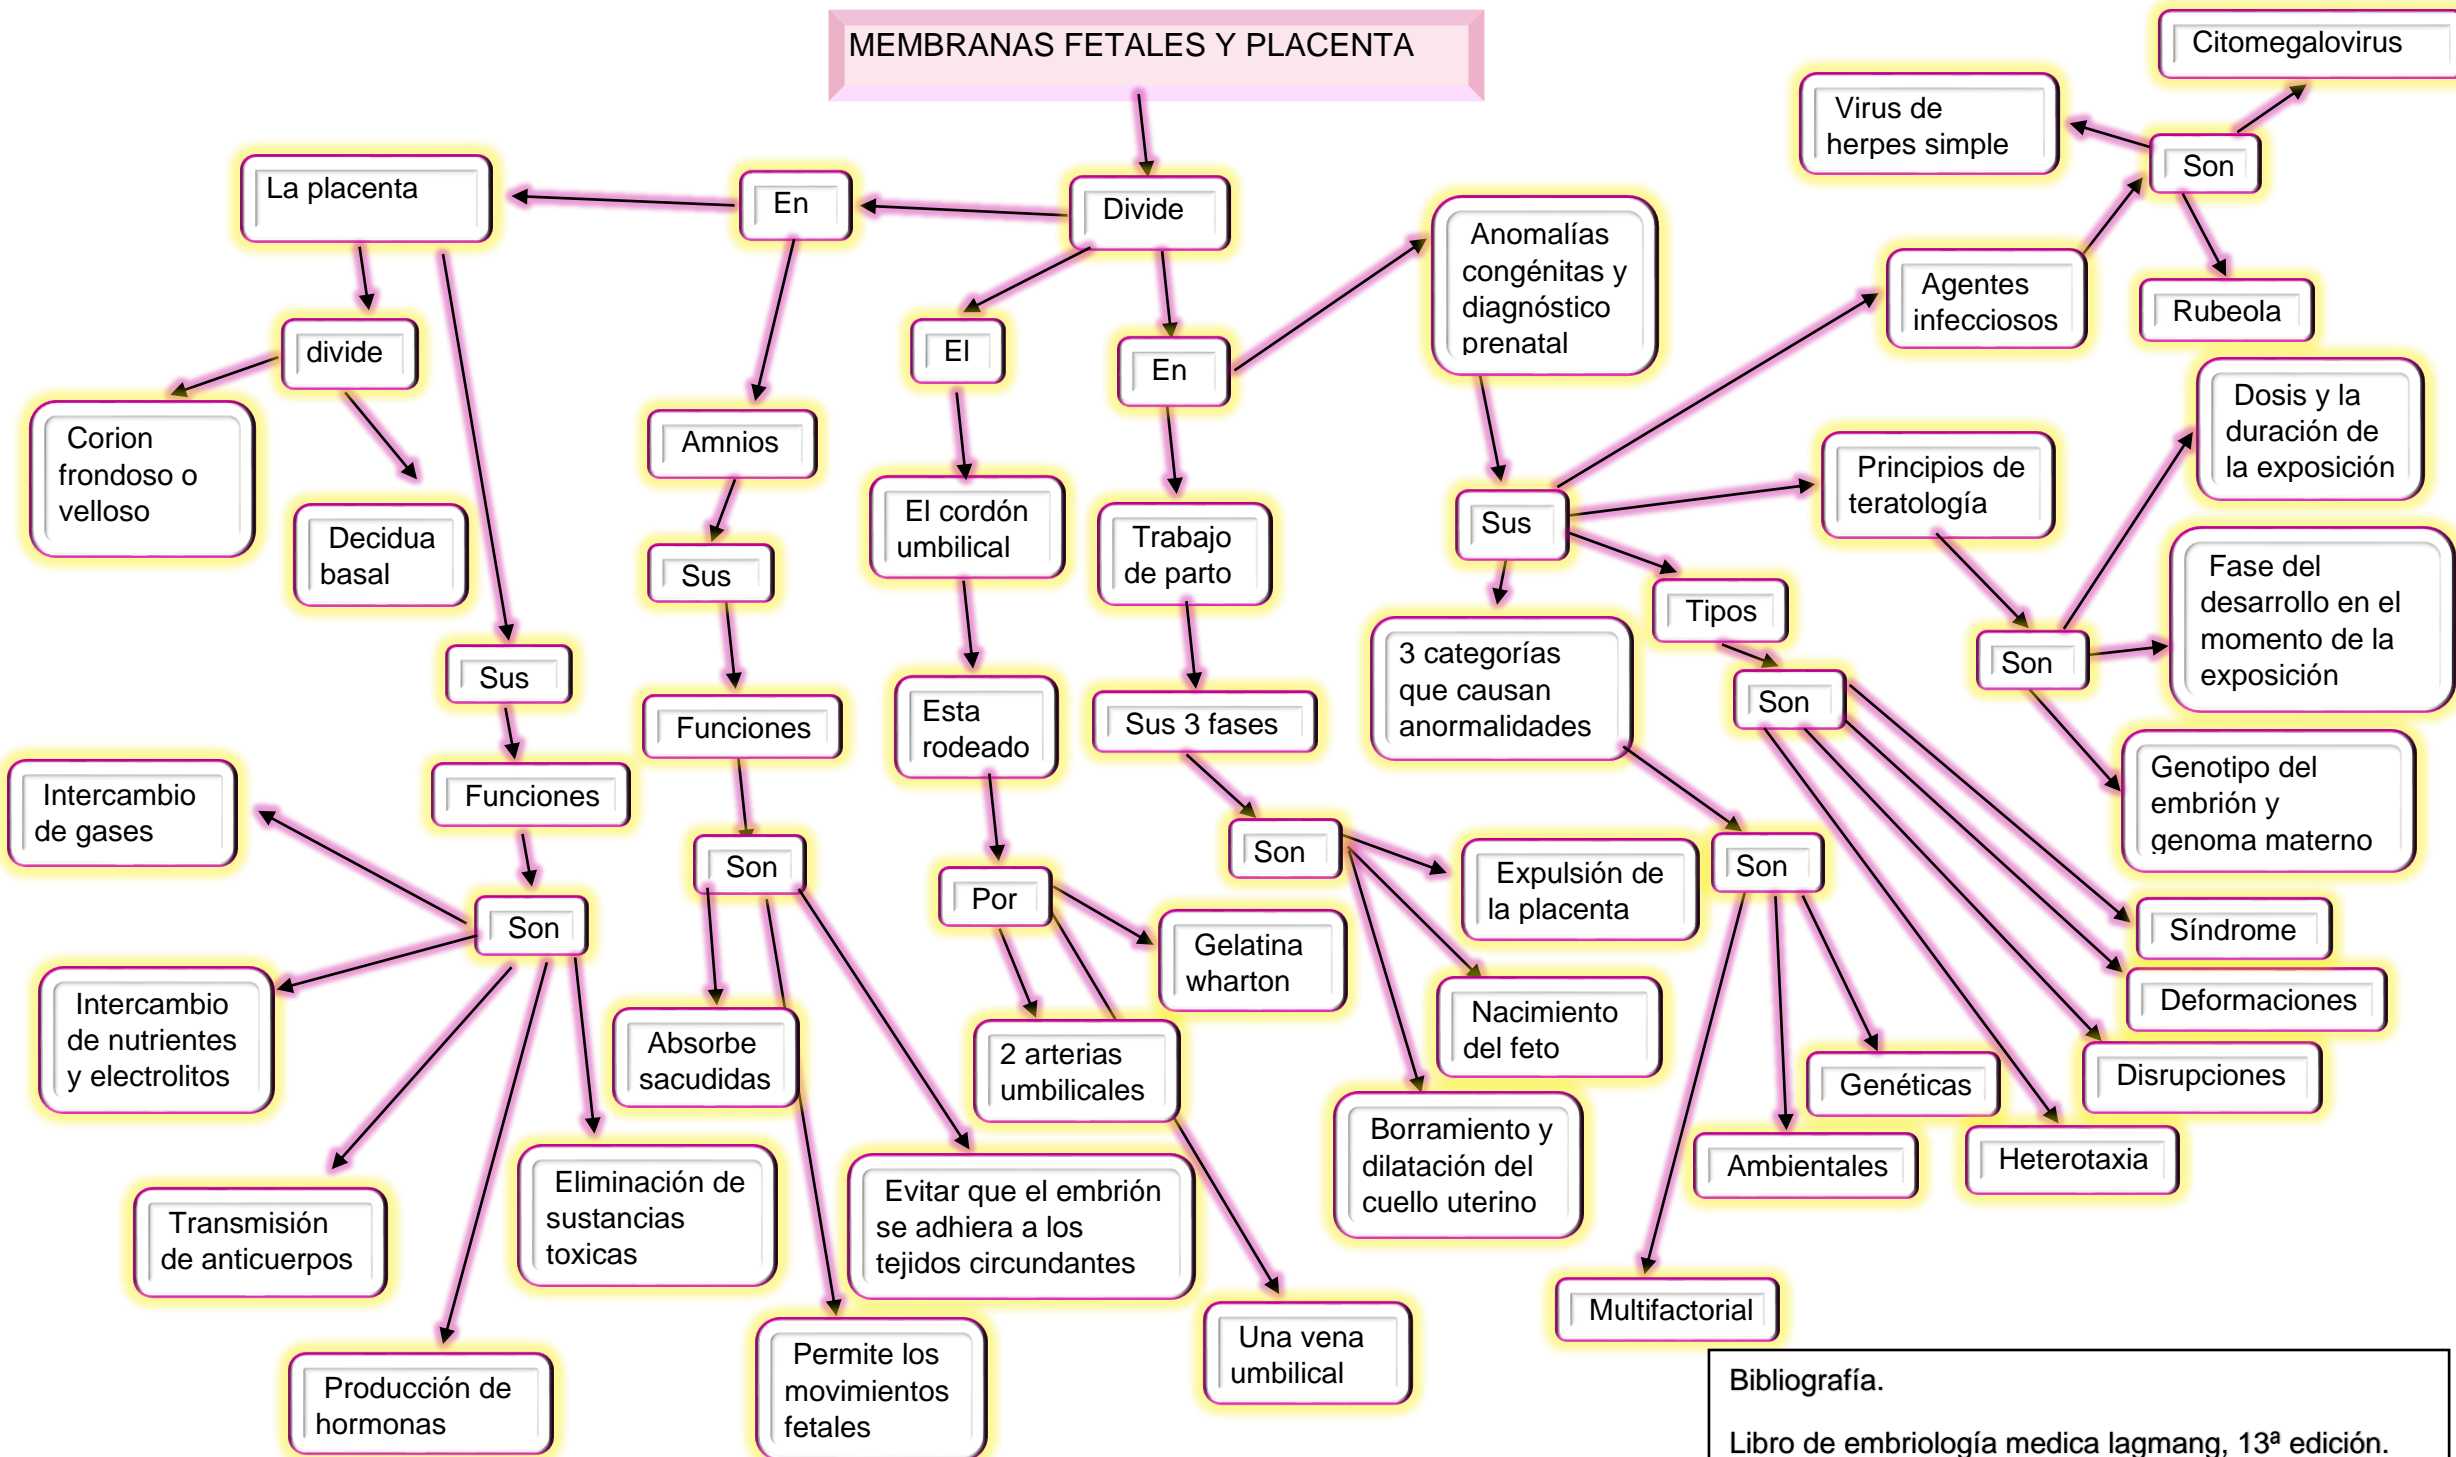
MEMBRANAS FETALES Y PLACENTA

Divide

En

La placenta

divide

Corion frondoso o velloso

Decidua basal

Sus

Funciones

Son

Intercambio de gases

Intercambio de nutrientes y electrolitos

Transmisión de anticuerpos

Producción de hormonas

Eliminación de sustancias toxicas

Amnios

Sus

Funciones

Son

Absorbe sacudidas

Permite los movimientos fetales

Evitar que el embrión se adhiera a los tejidos circundantes

El

El cordón umbilical

Esta rodeado

Por

Gelatina wharton

2 arterias umbilicales

Una vena umbilical

En

Trabajo de parto

Sus 3 fases

Son

Expulsión de la placenta

Nacimiento del feto

Borramiento y dilatación del cuello uterino

Anomalías congénitas y diagnóstico prenatal

Sus

3 categorías que causan anormalidades

Son

Multifactorial

Ambientales

Genéticas

Tipos

Son

Síndrome

Deformaciones

Disrupciones

Heterotaxia

Agentes infecciosos

Son

Virus de herpes simple

Citomegalovirus

Rubeola

Principios de teratología

Son

Dosis y la duración de la exposición

Fase del desarrollo en el momento de la exposición

Genotipo del embrión y genoma materno

Bibliografía.

Libro de embriología medica lagmang, 13ª edición.